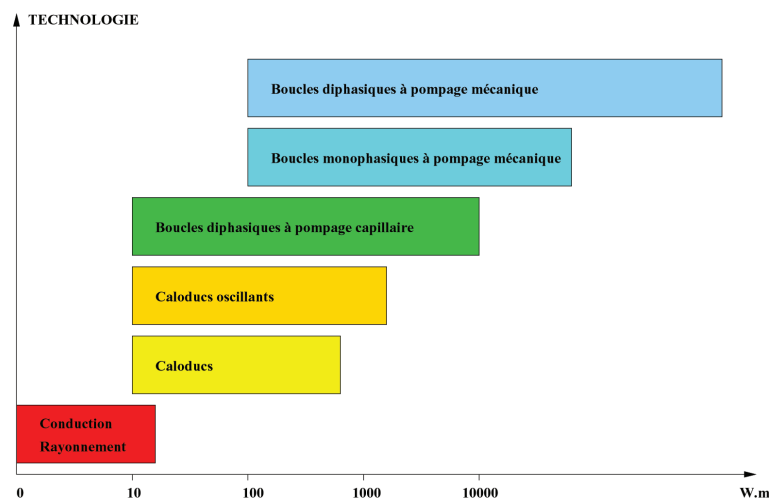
TECHNOLOGIE

Boucles diphasiques à pompage mécanique

Boucles monophasiques à pompage mécanique

Boucles diphasiques à pompage capillaire

Caloducs oscillants

Caloducs

Conduction
Rayonnement

0
10
100
1000
10000
W.m